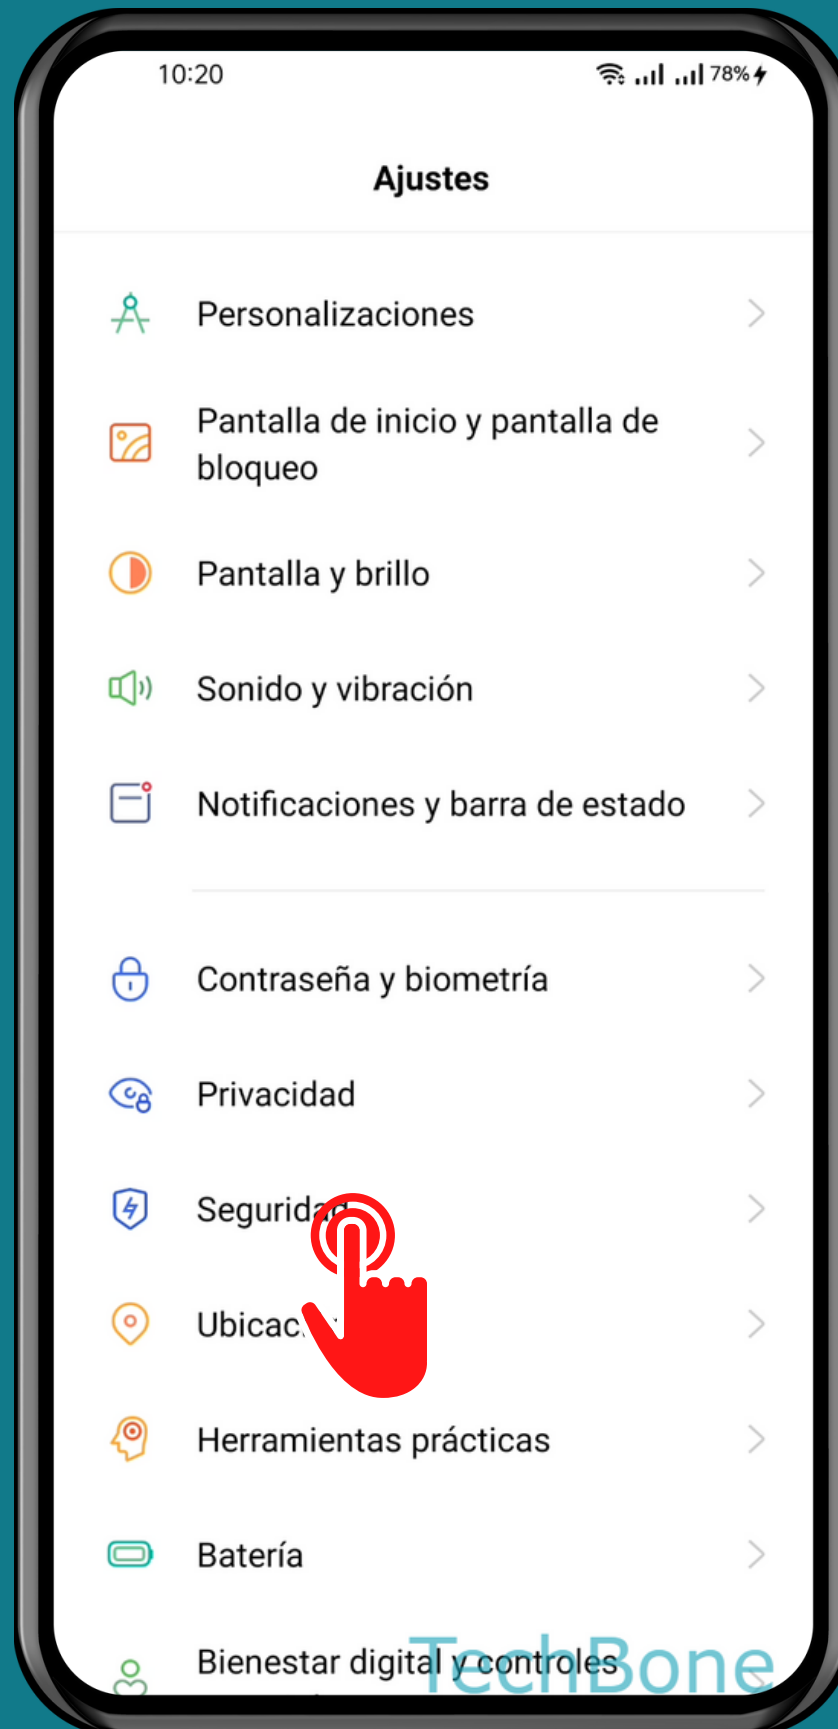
10:20

78%

Ajustes

Personalizaciones

Pantalla de inicio y pantalla de bloqueo

Pantalla y brillo

Sonido y vibración

Notificaciones y barra de estado

Contraseña y biometría

Privacidad

Segurid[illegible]

Ubicac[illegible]

Herramientas prácticas

Batería

Bienestar digital y controles

TechBone